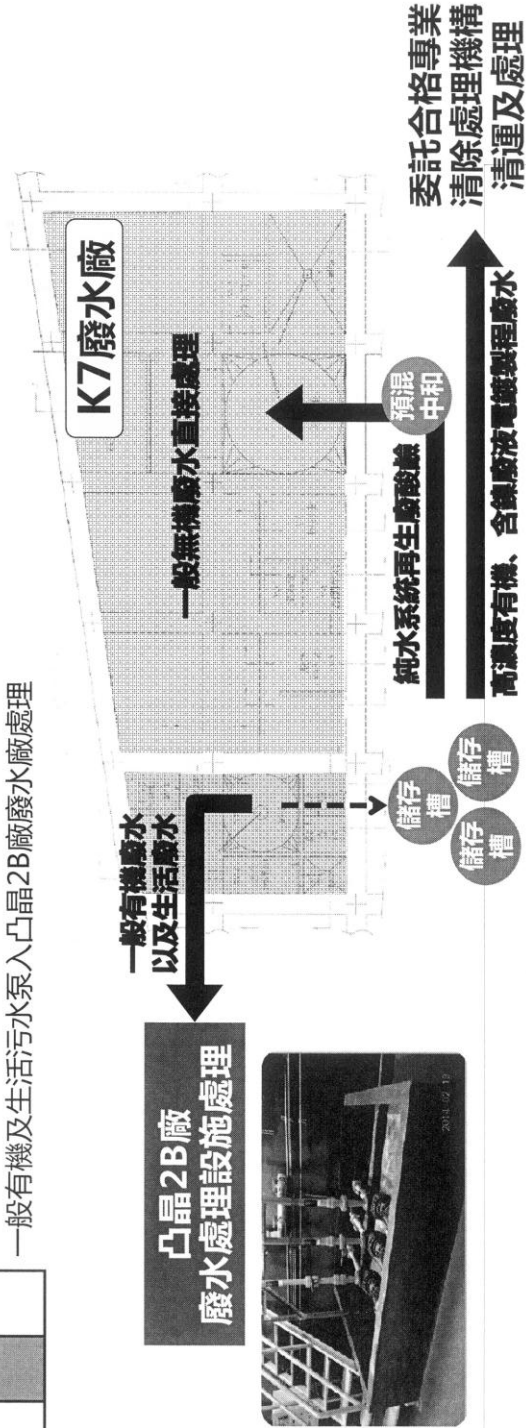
一般有機及生活污水泵入凸晶2B廠廢水廠處理

K7廢水廠

一般無機廢水直接處理

預混中和

一般有機廢水以及生活廢水

儲存槽

儲存槽

儲存槽

凸晶2B廠
廢水處理設施處理

2014/02/12

純水系統再生廢酸鹼

高濃度有機、含鎳廢液電鍍製程廢水

委託合格專業清除處理機構清運及處理